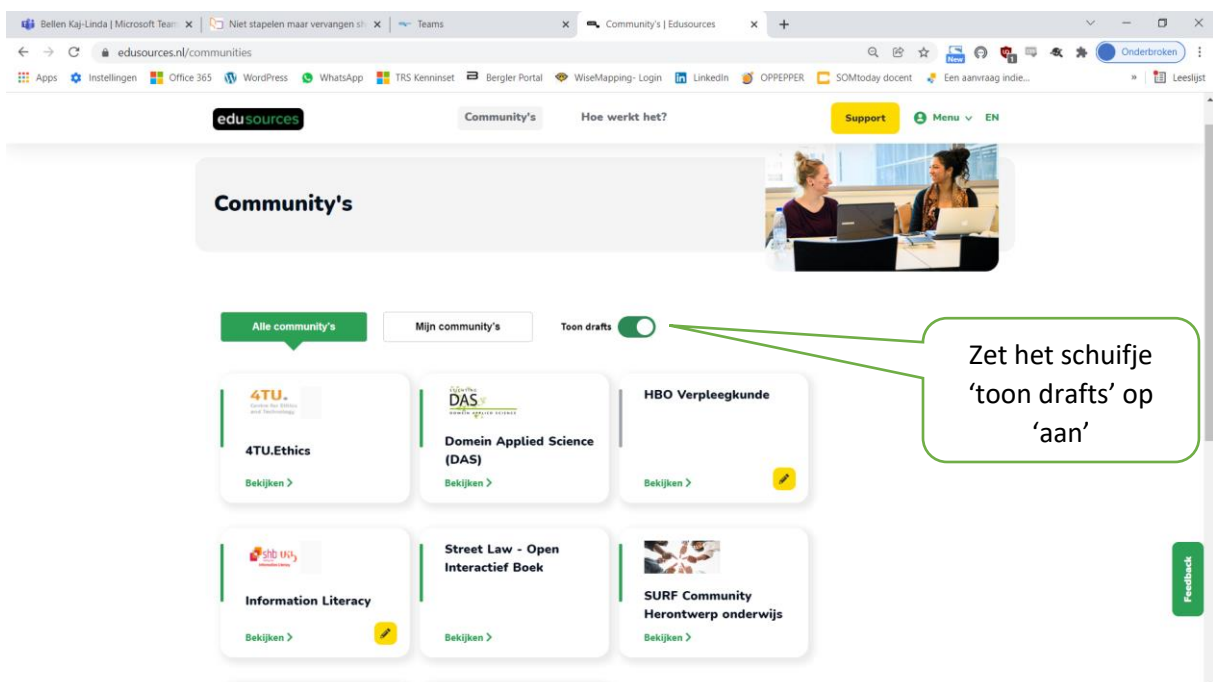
Bellen Kaj-Linda | Microsoft Team ×
Niet stapelen maar vervangen st ×
Teams ×
Community's | Edusources ×
+

edusources.nl/communities

New
Onderbroken

Apps Instellingen Office 365 WordPress WhatsApp TRS Kenninset Bergler Portal WiseMapping- Login LinkedIn OPPEPPER SOMtoday docent Een aanvraag indie... » Leeslijst

edusources

Community's Hoe werkt het? Support Menu EN

Community's

Alle community's Mijn community's Toon drafts

Zet het schuifje 'toon drafts' op 'aan'

4TU.
Centre for Ethics and Technology
4TU.Ethics
Bekijken >

DAS
DOMEIN APPLIED SCIENCE
Domein Applied Science (DAS)
Bekijken >

HBO Verpleegkunde
Bekijken >

shb UKb
Information Literacy
Information Literacy
Bekijken >

Street Law - Open Interactief Boek
Bekijken >

SURF Community Herontwerp onderwijs
Bekijken >

Feedback